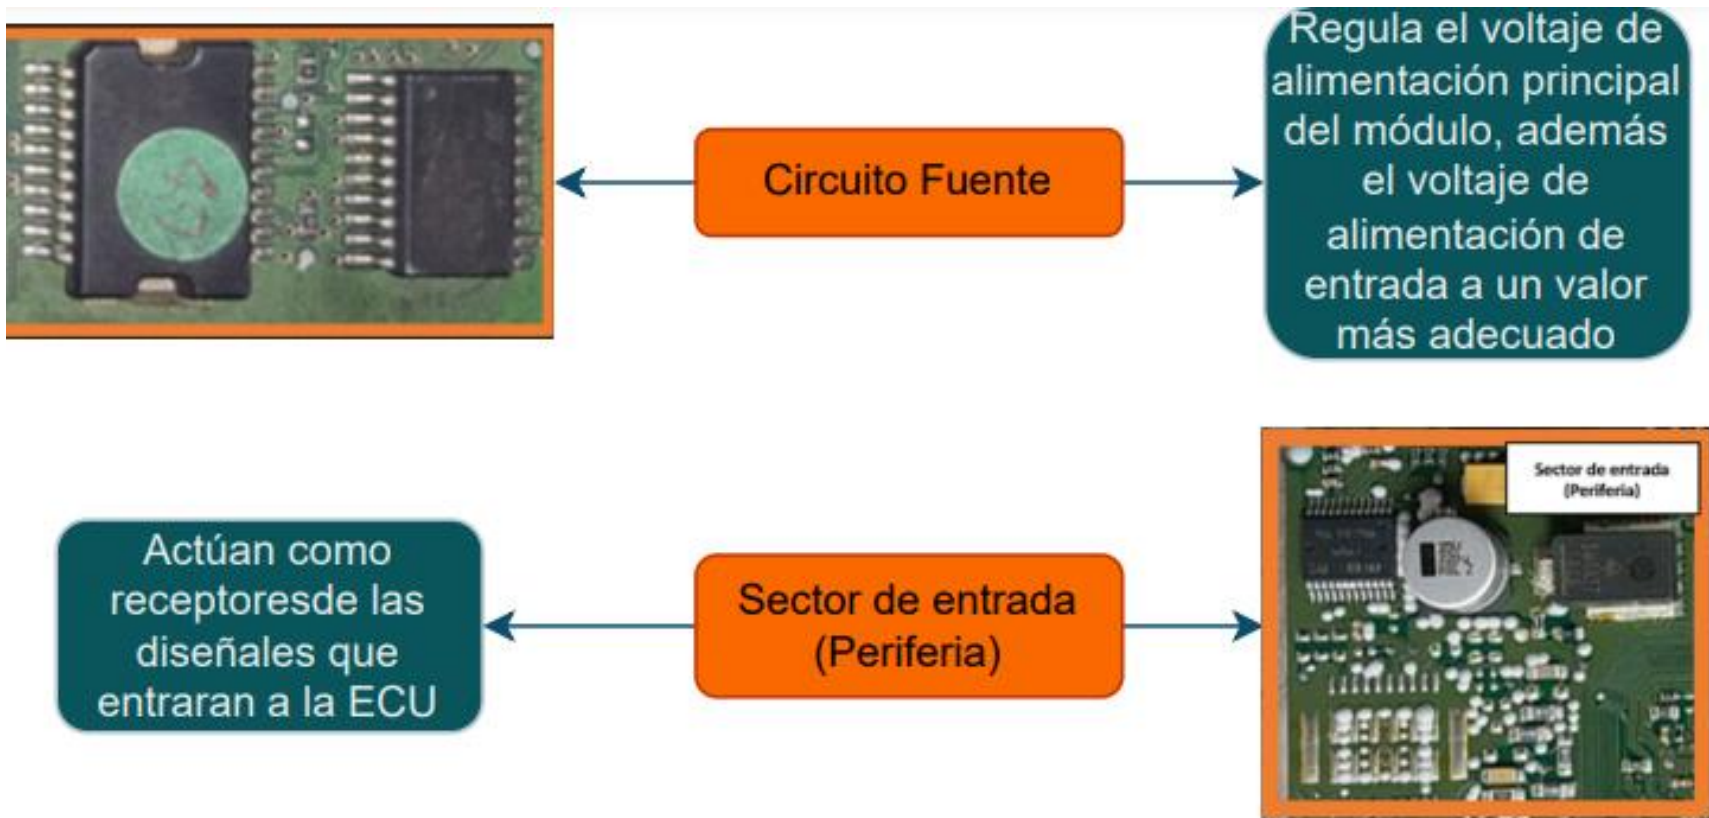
Circuito Fuente

Regula el voltaje de alimentación principal del módulo, además el voltaje de alimentación de entrada a un valor más adecuado

Actúan como receptoresde las diseñales que entraran a la ECU

Sector de entrada (Periferia)

Sector de entrada (Periferia)